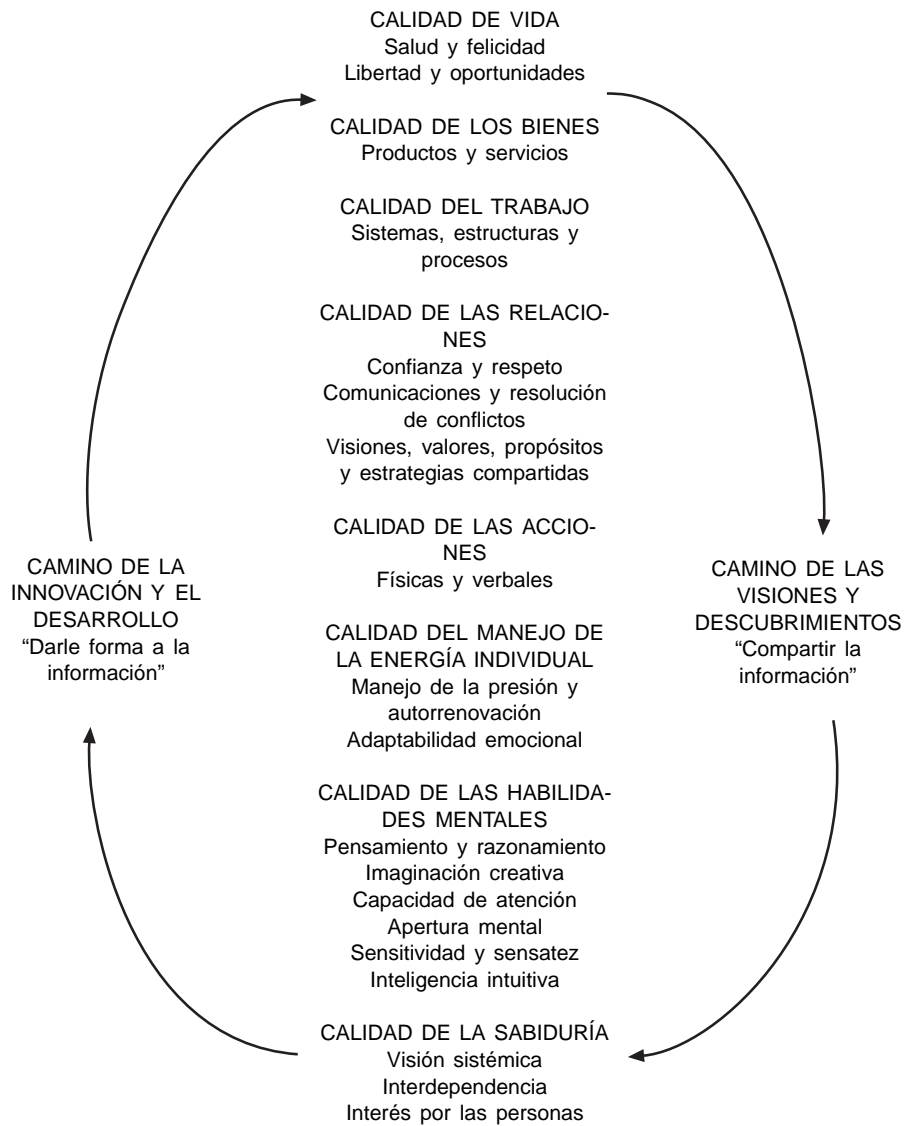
CALIDAD DE VIDA
Salud y felicidad
Libertad y oportunidades

CALIDAD DE LOS BIENES
Productos y servicios

CALIDAD DEL TRABAJO
Sistemas, estructuras y procesos

CALIDAD DE LAS RELACIONES
Confianza y respeto
Comunicaciones y resolución de conflictos
Visiones, valores, propósitos y estrategias compartidas

CALIDAD DE LAS ACCIONES
Físicas y verbales

CALIDAD DEL MANEJO DE LA ENERGÍA INDIVIDUAL
Manejo de la presión y autorrenovación
Adaptabilidad emocional

CALIDAD DE LAS HABILIDADES MENTALES
Pensamiento y razonamiento
Imaginación creativa
Capacidad de atención
Apertura mental
Sensitividad y sensatez
Inteligencia intuitiva

CALIDAD DE LA SABIDURÍA
Visión sistémica
Interdependencia
Interés por las personas

CAMINO DE LA INNOVACIÓN Y EL DESARROLLO
"Darle forma a la información"

CAMINO DE LAS VISIONES Y DESCUBRIMIENTOS
"Compartir la información"